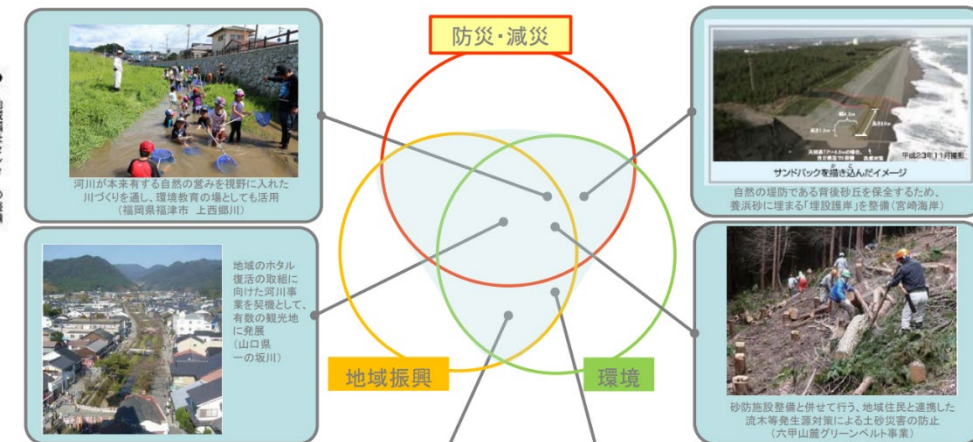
防災・減災

河川が本来有する自然の営みを視野に入れた川づくりを通し、環境教育の場としても活用
（福岡県福津市　上西郷川）

地域のホタル復活の取組に向けた河川事業を契機として、有数の観光地に発展
（山口県一の坂川）

地域振興

環境

サンドパックを描き込んだイメージ

平成23年11月撮影

自然の堤防である背後砂丘を保全するため、養浜砂に埋まる「埋設護岸」を整備（宮崎海岸）

砂防施設整備と併せて行う、地域住民と連携した流木等発生源対策による土砂災害の防止
（六甲山麓グリーンベルト事業）